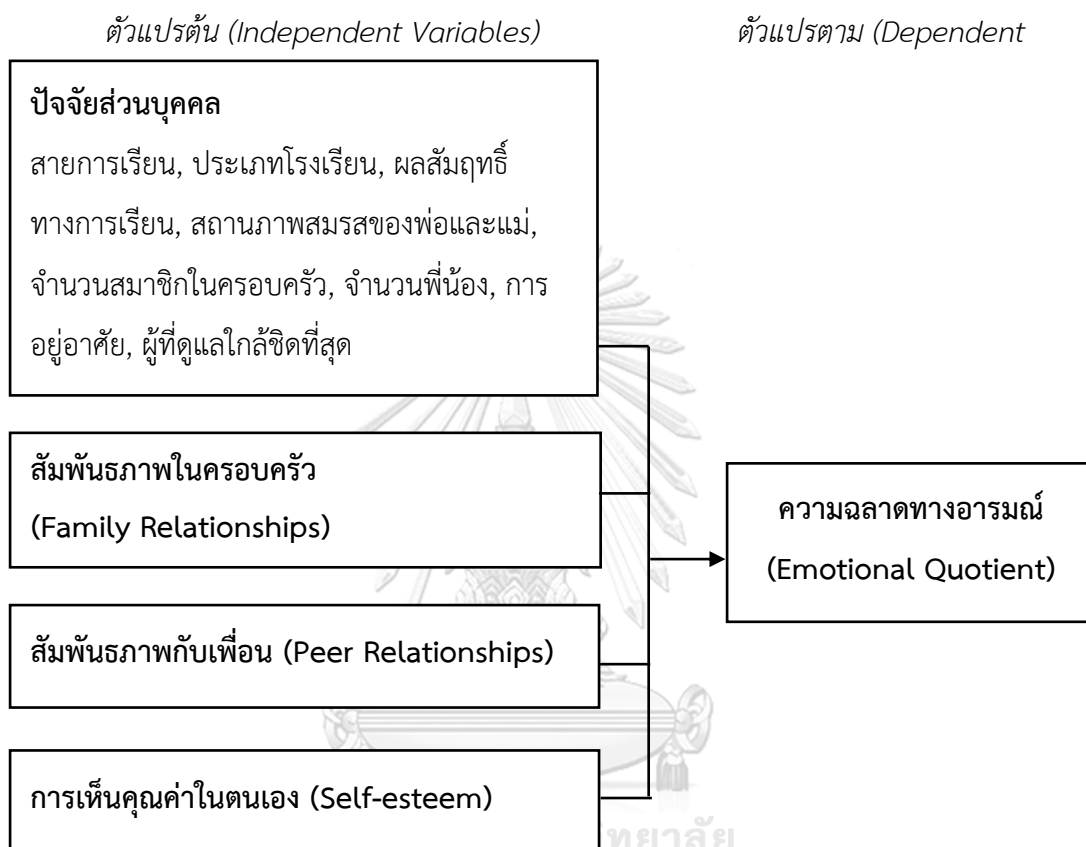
ตัวแปรต้น (Independent Variables)

ตัวแปรตาม (Dependent

ปัจจัยส่วนบุคคล

สายการเรียน, ประเภทโรงเรียน, ผลสัมฤทธิ์ทางการเรียน, สถานภาพสมรสของพ่อและแม่, จำนวนสมาชิกในครอบครัว, จำนวนพี่น้อง, การอยู่อาศัย, ผู้ที่ดูแลใกล้ชิดที่สุด

สัมพันธภาพในครอบครัว
(Family Relationships)

ความฉลาดทางอารมณ์
(Emotional Quotient)

สัมพันธภาพกับเพื่อน (Peer Relationships)

การเห็นคุณค่าในตนเอง (Self-esteem)

ทยาลัย